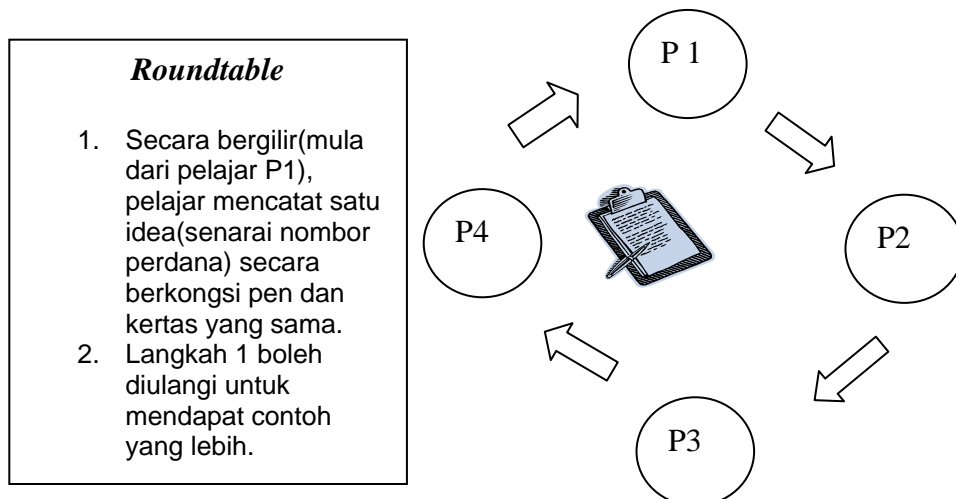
*Roundtable*

1. Secara bergilir(mula dari pelajar P1), pelajar mencatat satu idea(senarai nombor perdana) secara berkongsi pen dan kertas yang sama.
2. Langkah 1 boleh diulangi untuk mendapat contoh yang lebih.

P 1

P2

P3

P4